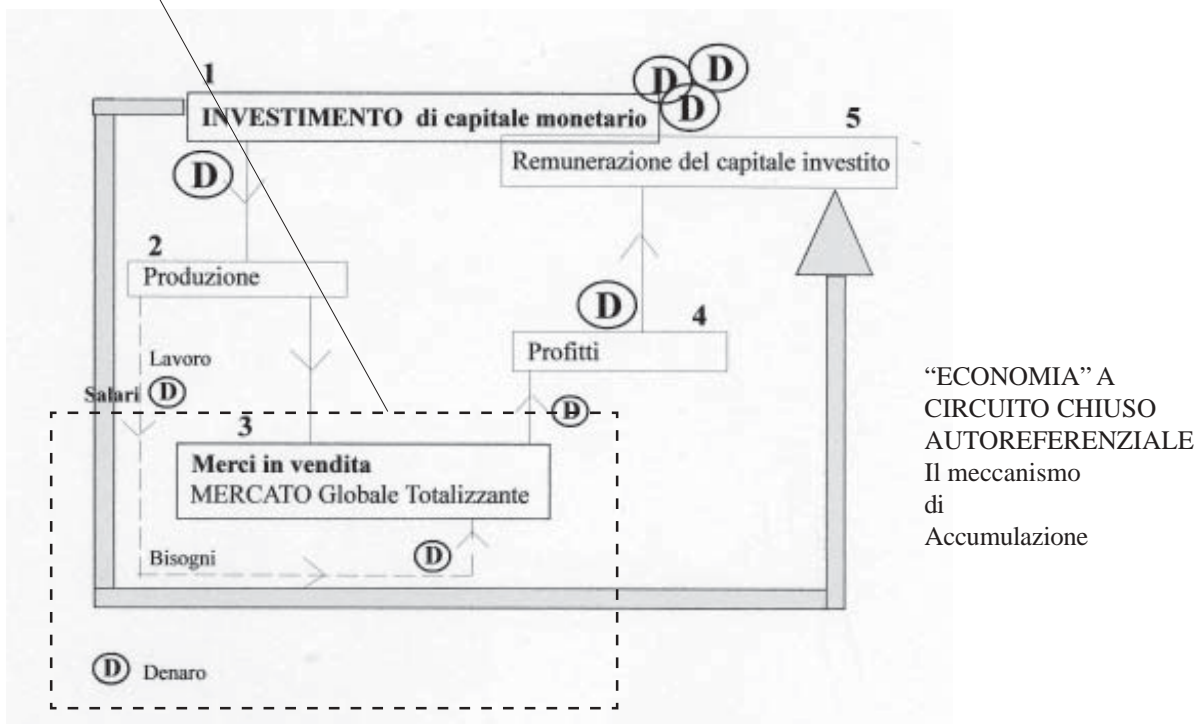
1
INVESTIMENTO di capitale monetario
D D D
5
Remunerazione del capitale investito
D
2
Produzione
D
4
Profitti
Lavoro
Salari D
D
3
Merci in vendita
MERCATO Globale Totalizzante
Bisogni
D
D Denaro

"ECONOMIA" A CIRCUITO CHIUSO AUTOREFERENZIALE
Il meccanismo di Accumulazione